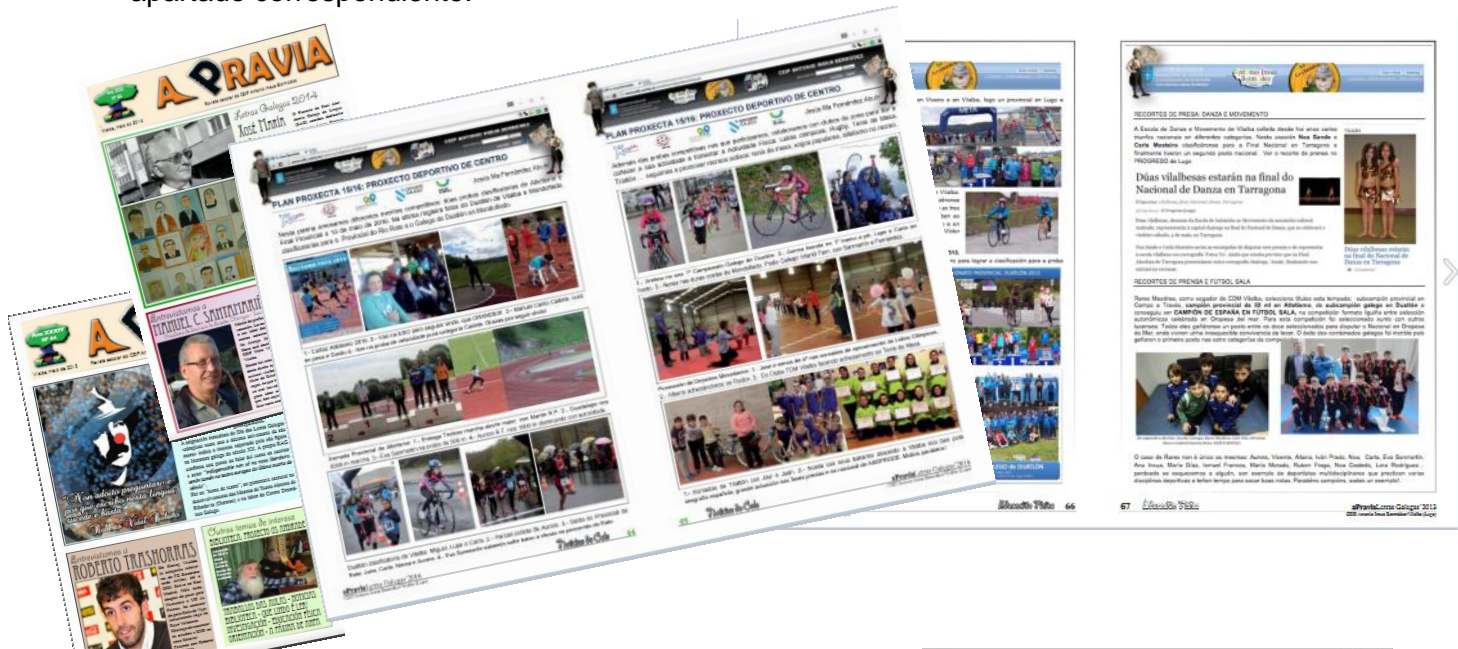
apartado correspondente.

A PRAVIA

Letras Galegas 2014

Xosé Neira

Entrevistamos a MANUEL C. SANTAMARÍA

Entrevistamos a ROBERTO TRASHORRAS

PLAN PROXECTA 15/16: PROXECTO DEPORTIVO DE CENTRO

Jesús Mª Fernández Abuín

PLAN PROXECTA 15/16: PROXECTO DEPORTIVO DE CENTRO

Jesús Mª Fernández Abuín

Deportes no Cole

Deportes no Cole

aPravia Letras Galegas 2016

aPravia Letras Galegas 2016

RECORTES DE PRESA: DANZA E MOVEMENTO

Dúas vilalbesas estarán na final do Nacional de Danza en Tarragona

Dúas vilalbesas estarán na final do Nacional de Danza en Tarragona

RECORTES DE PRENSA E FÚTBOL SALA

CAMPIÓN DE ESPAÑA EN FÚTBOL SALA

Educación Física 66

67 Educación Física

aPravia Letras Galegas 2013